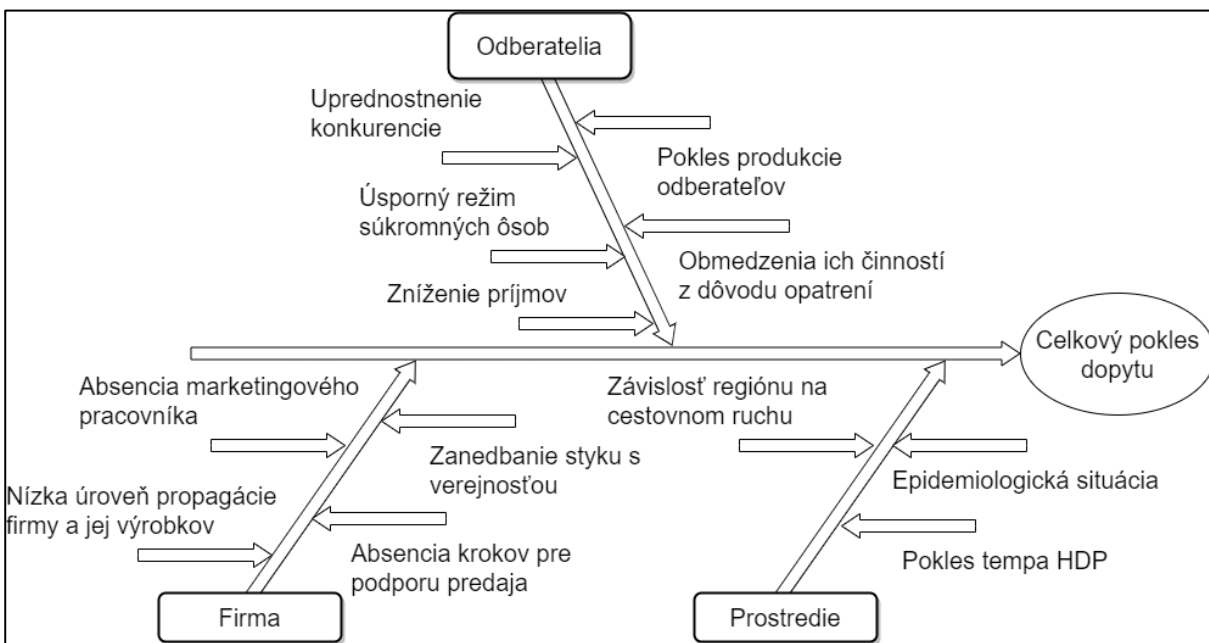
Odberatelia

Uprednostnenie konkurencie

Pokles produkcie odberateľov

Úsporný režim súkromných ôsob

Obmedzenia ich činností z dôvodu opatrení

Zníženie príjmov

Celkový pokles dopytu

Absencia marketingového pracovníka

Závislosť regiónu na cestovnom ruchu

Zanedbanie styku s verejnosťou

Nízka úroveň propagácie firmy a jej výrobkov

Epidemiologická situácia

Absencia krokov pre podporu predaja

Pokles tempa HDP

Firma

Prostredie